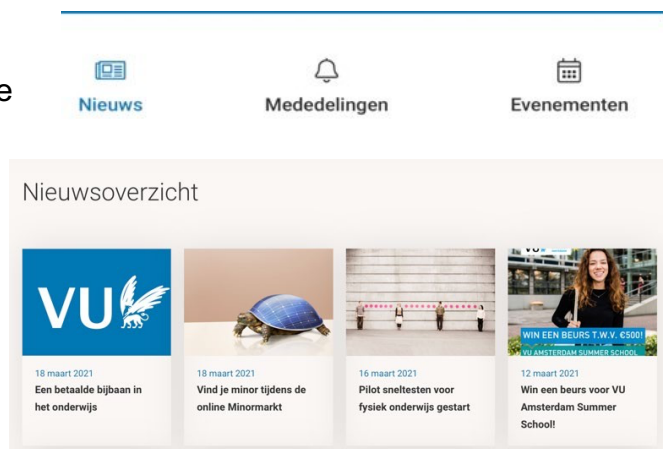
e

Nieuws Mededelingen Evenementen

Nieuwsoverzicht

VU

18 maart 2021
Een betaalde bijbaan in het onderwijs

18 maart 2021
Vind je minor tijdens de online Minormarkt

16 maart 2021
Pilot sneltesten voor fysiek onderwijs gestart

VU
WIN EEN BEURS T.W.V. €500!
VU AMSTERDAM SUMMER SCHOOL

12 maart 2021
Win een beurs voor VU Amsterdam Summer School!